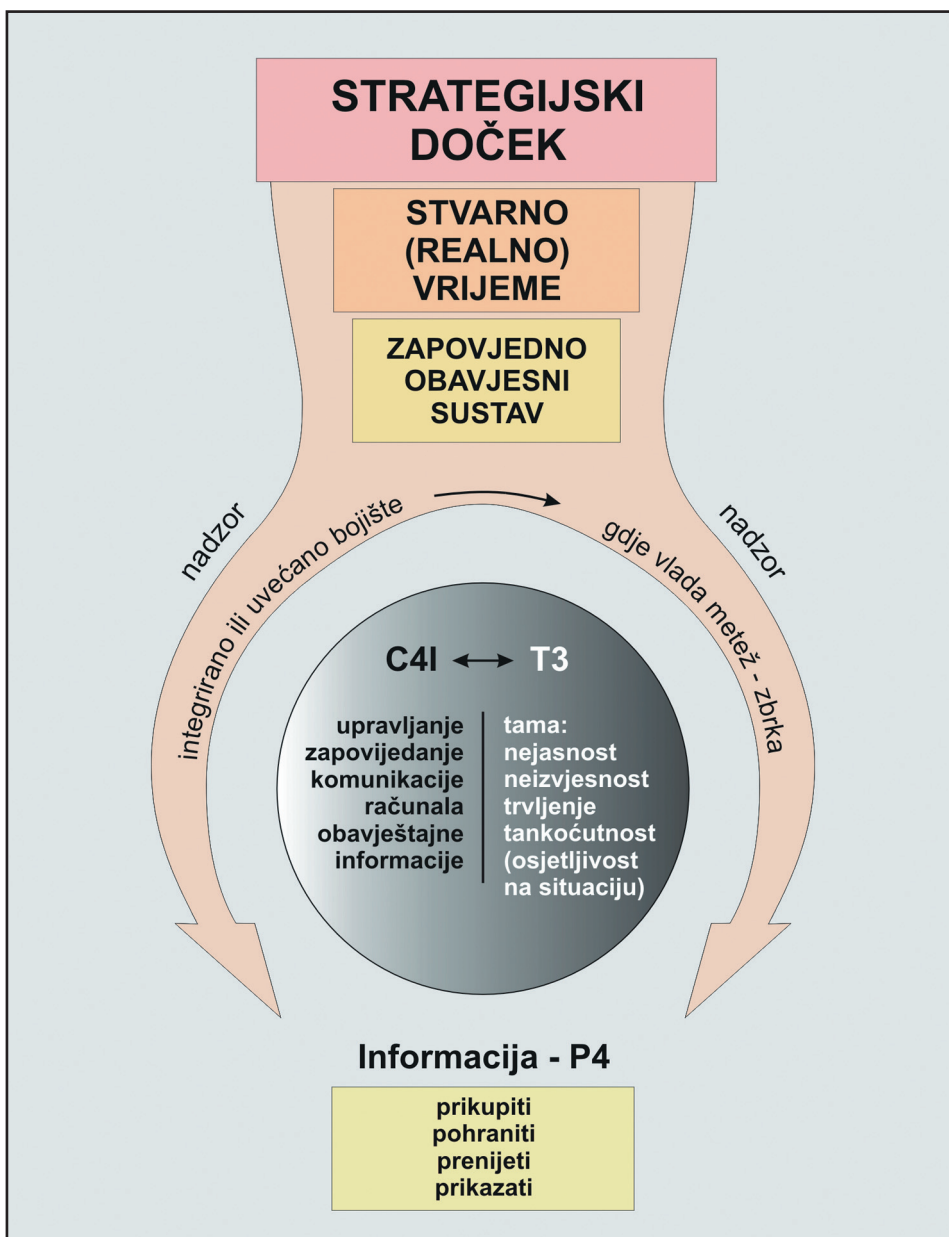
STRATEGIJSKI DOČEK

STVARNO (REALNO) VRIJEME

ZAPOVJEDNO OBAVJESNI SUSTAV

nadzor

integrirano ili uvećano bojište

gdje vlada metež - zbrka

nadzor

C4I ⟷ T3

upravljanje
zapovijedanje
komunikacije
računala
obavještajne
informacije

tama:
nejasnost
neizvjesnost
trvljenje
tankoćutnost
(osjetljivost na situaciju)

Informacija - P4

prikupiti
pohraniti
prenijeti
prikazati